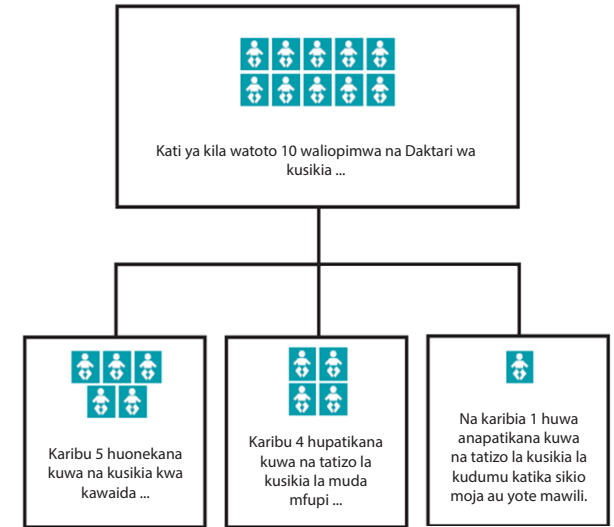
Kati ya kila watoto 10 waliopimwa na Daktari wa kusikia ...

Karibu 5 huonekana kuwa na kusikia kwa kawaida ...

Karibu 4 hupatikana kuwa na tatizo la kusikia la muda mfupi ...

Na karibia 1 huwa anapatikana kuwa na tatizo la kusikia la kudumu katika sikio moja au yote mawili.